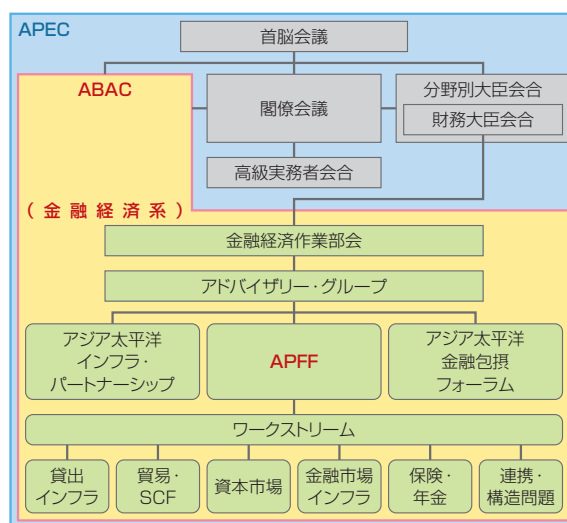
APEC

首脳会議

ABAC

閣僚会議

分野別大臣会合

財務大臣会合

高級実務者会合

（金融経済系）

金融経済作業部会

アドバイザリー・グループ

アジア太平洋インフラ・パートナーシップ

APFF

アジア太平洋金融包摂フォーラム

ワークストリーム

貸出インフラ

貿易・SCF

資本市場

金融市場インフラ

保険・年金

連携・構造問題